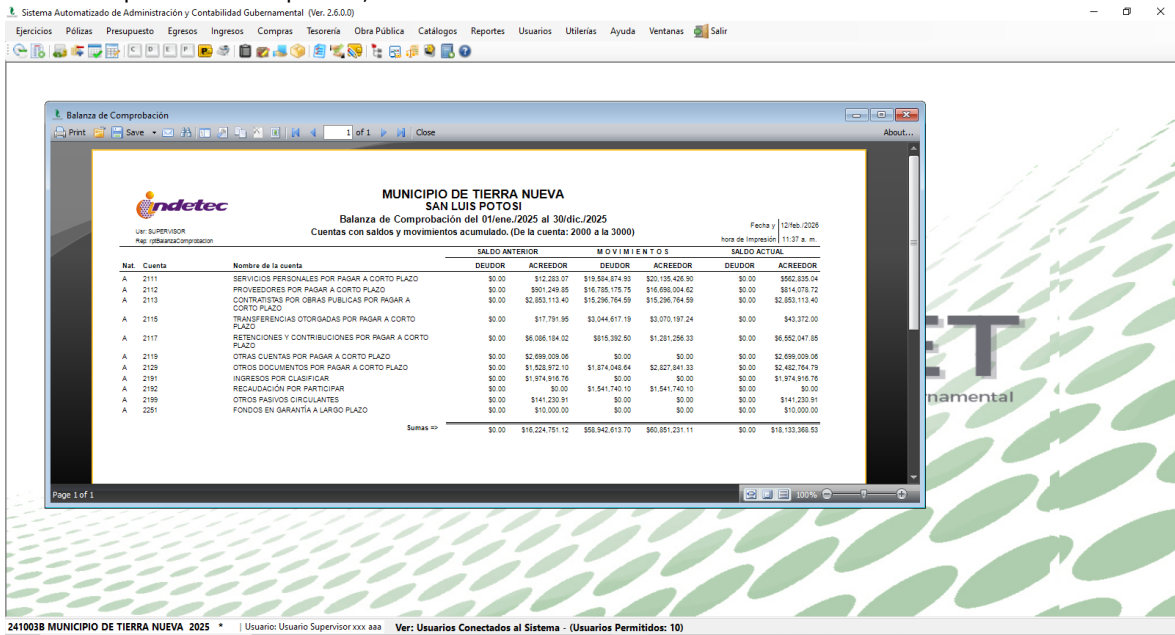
Sistema Automatizado de Administración y Contabilidad Gubernamental (Ver. 2.6.0.0)

Ejercicios Pólizas Presupuesto Egresos Ingresos Compras Tesorería Obra Pública Catálogos Reportes Usuarios Utilerías Ayuda Ventanas Salir

Balanza de Comprobación

Print Save 1 of 1 Close About...

indetec

Usr: SUPERVISOR
Rep: rptBalanzaComprobacion

MUNICIPIO DE TIERRA NUEVA
SAN LUIS POTOSI
Balanza de Comprobación del 01/ene./2025 al 30/dic./2025
Cuentas con saldos y movimientos acumulado. (De la cuenta: 2000 a la 3000)

Fecha y 12/feb./2026
hora de Impresión 11:37 a. m.

| Nat. | Cuenta | Nombre de la cuenta | SALDO ANTERIOR DEUDOR | SALDO ANTERIOR ACREEDOR | MOVIMIENTOS DEUDOR | MOVIMIENTOS ACREEDOR | SALDO ACTUAL DEUDOR | SALDO ACTUAL ACREEDOR |
|---|---|---|---|---|---|---|---|---|
| A | 2111 | SERVICIOS PERSONALES POR PAGAR A CORTO PLAZO | $0.00 | $12,283.07 | $19,584,874.93 | $20,135,426.90 | $0.00 | $562,835.04 |
| A | 2112 | PROVEEDORES POR PAGAR A CORTO PLAZO | $0.00 | $901,249.85 | $16,785,175.75 | $16,698,004.62 | $0.00 | $814,078.72 |
| A | 2113 | CONTRATISTAS POR OBRAS PUBLICAS POR PAGAR A CORTO PLAZO | $0.00 | $2,853,113.40 | $15,296,764.59 | $15,296,764.59 | $0.00 | $2,853,113.40 |
| A | 2115 | TRANSFERENCIAS OTORGADAS POR PAGAR A CORTO PLAZO | $0.00 | $17,791.95 | $3,044,617.19 | $3,070,197.24 | $0.00 | $43,372.00 |
| A | 2117 | RETENCIONES Y CONTRIBUCIONES POR PAGAR A CORTO PLAZO | $0.00 | $6,086,184.02 | $815,392.50 | $1,281,256.33 | $0.00 | $6,552,047.85 |
| A | 2119 | OTRAS CUENTAS POR PAGAR A CORTO PLAZO | $0.00 | $2,699,009.06 | $0.00 | $0.00 | $0.00 | $2,699,009.06 |
| A | 2129 | OTROS DOCUMENTOS POR PAGAR A CORTO PLAZO | $0.00 | $1,528,972.10 | $1,874,048.64 | $2,827,841.33 | $0.00 | $2,482,764.79 |
| A | 2191 | INGRESOS POR CLASIFICAR | $0.00 | $1,974,916.76 | $0.00 | $0.00 | $0.00 | $1,974,916.76 |
| A | 2192 | RECAUDACIÓN POR PARTICIPAR | $0.00 | $0.00 | $1,541,740.10 | $1,541,740.10 | $0.00 | $0.00 |
| A | 2199 | OTROS PASIVOS CIRCULANTES | $0.00 | $141,230.91 | $0.00 | $0.00 | $0.00 | $141,230.91 |
| A | 2251 | FONDOS EN GARANTÍA A LARGO PLAZO | $0.00 | $10,000.00 | $0.00 | $0.00 | $0.00 | $10,000.00 |
| | | Sumas => | $0.00 | $16,224,751.12 | $58,942,613.70 | $60,851,231.11 | $0.00 | $18,133,368.53 |

Page 1 of 1 100%

namental

241003B MUNICIPIO DE TIERRA NUEVA 2025 * | Usuario: Usuario Supervisor xxx aaa Ver: Usuarios Conectados al Sistema - (Usuarios Permitidos: 10)